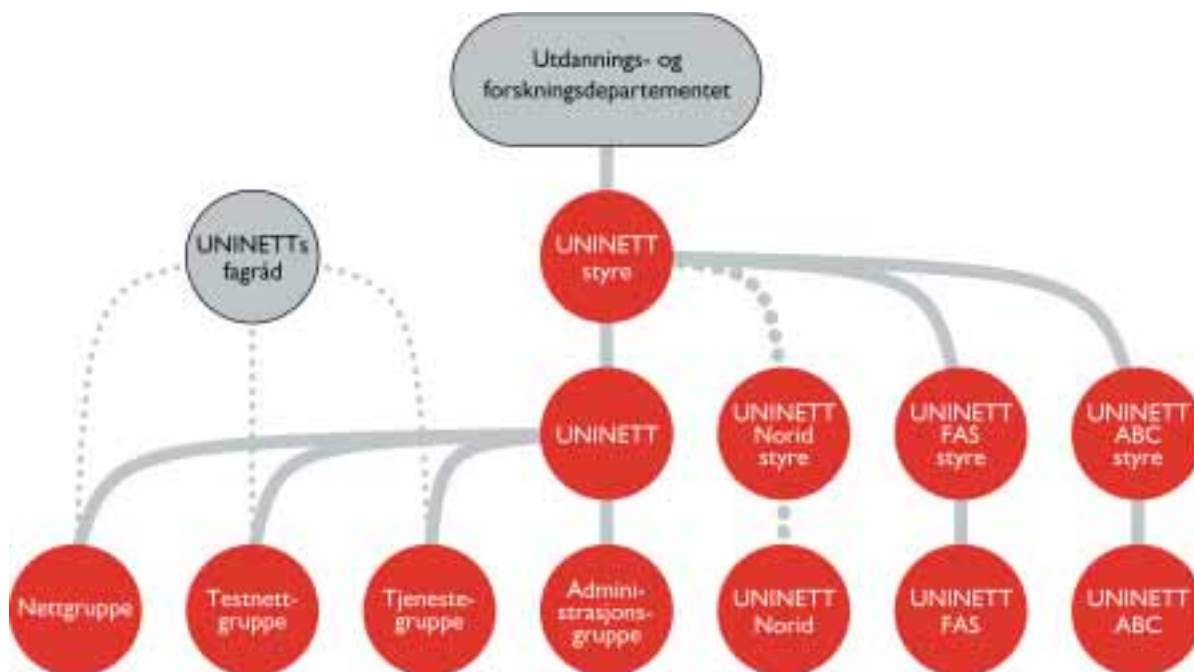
Utdannings- og forskningsdepartementet

UNINETTs fagråd

UNINETT styre

UNINETT

UNINETT Norid styre

UNINETT FAS styre

UNINETT ABC styre

Nettgruppe

Testnettgruppe

Tjenestegruppe

Administrasjonsgruppe

UNINETT Norid

UNINETT FAS

UNINETT ABC